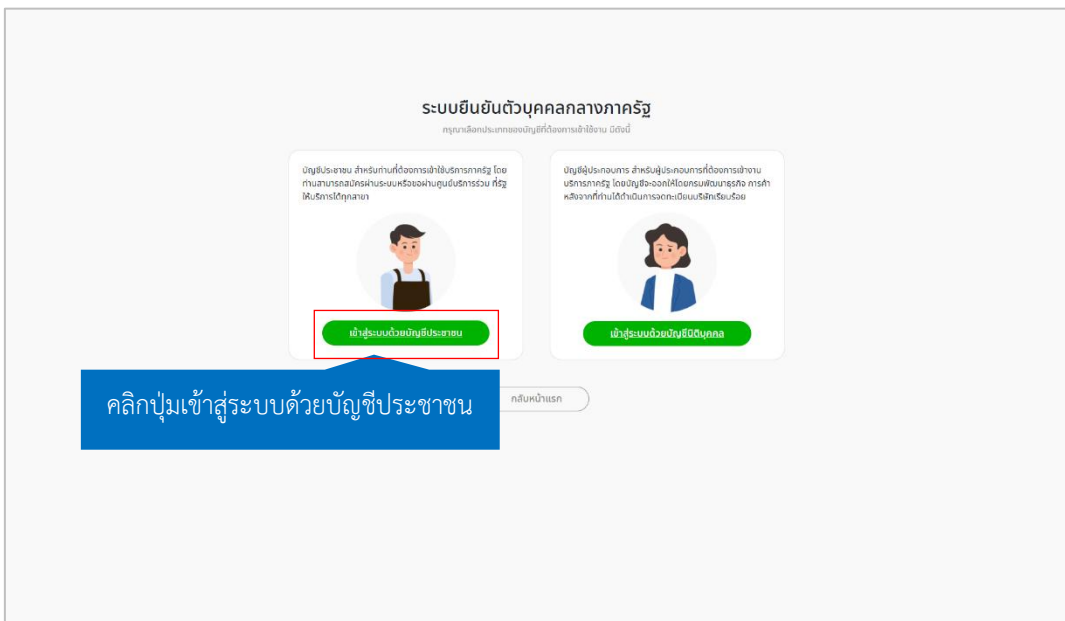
ระบบยืนยันตัวบุคคลกลางภาครัฐ

กรุณาเลือกประเภทของบัญชีที่ต้องการเข้าใช้งาน มีดังนี้

บัญชีประชาชน สำหรับท่านที่ต้องการเข้าใช้บริการภาครัฐ โดยท่านสามารถสมัครผ่านระบบหรือลงผ่านศูนย์บริการร่วม ที่รัฐให้บริการได้ทุกสาขา

เข้าสู่ระบบด้วยบัญชีประชาชน

บัญชีผู้ประกอบการ สำหรับผู้ประกอบการที่ต้องการเข้างานบริการภาครัฐ โดยบัญชีจะออกให้โดยกรมพัฒนาธุรกิจ การค้า หลังจากที่ท่านได้ดำเนินการจดทะเบียนบริษัทเรียบร้อย

เข้าสู่ระบบด้วยบัญชีนิติบุคคล

คลิกปุ่มเข้าสู่ระบบด้วยบัญชีประชาชน

กลับหน้าแรก